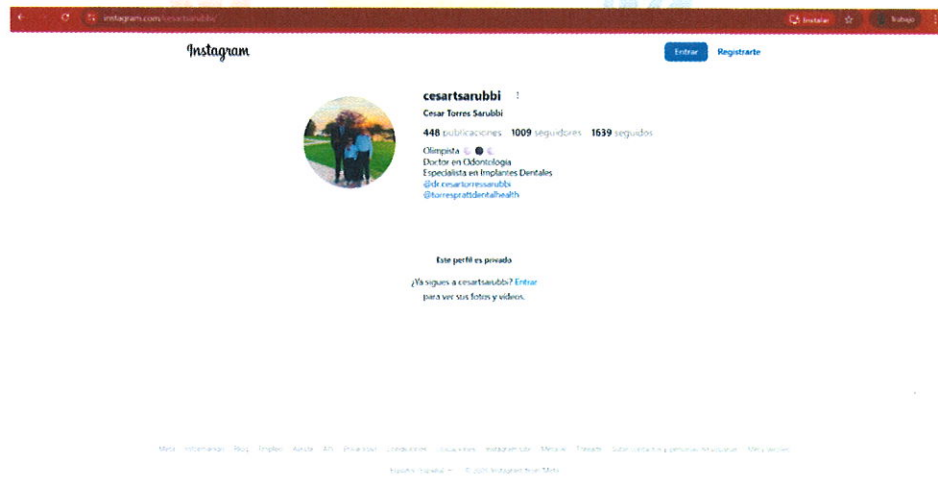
instagram.com/cesartsarubbi/

Instalar

Trabajo

Instagram

Entrar

Regístrate

cesartsarubbi

Cesar Torres Sarubbi

448 publicaciones 1009 seguidores 1639 seguidos

Olimpista

Doctor en Odontología

Especialista en Implantes Dentales

@dr.cesartorressarubbi

@torresprattdentalhealth

Este perfil es privado

¿Ya sigues a cesartsarubbi? Entrar

para ver sus fotos y videos.

Meta Información Blog Empleo Ayuda API Privacidad Condiciones Ubicaciones Instagram Lite Threads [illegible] Meta Verified

Español (España) © 2025 Instagram from Meta